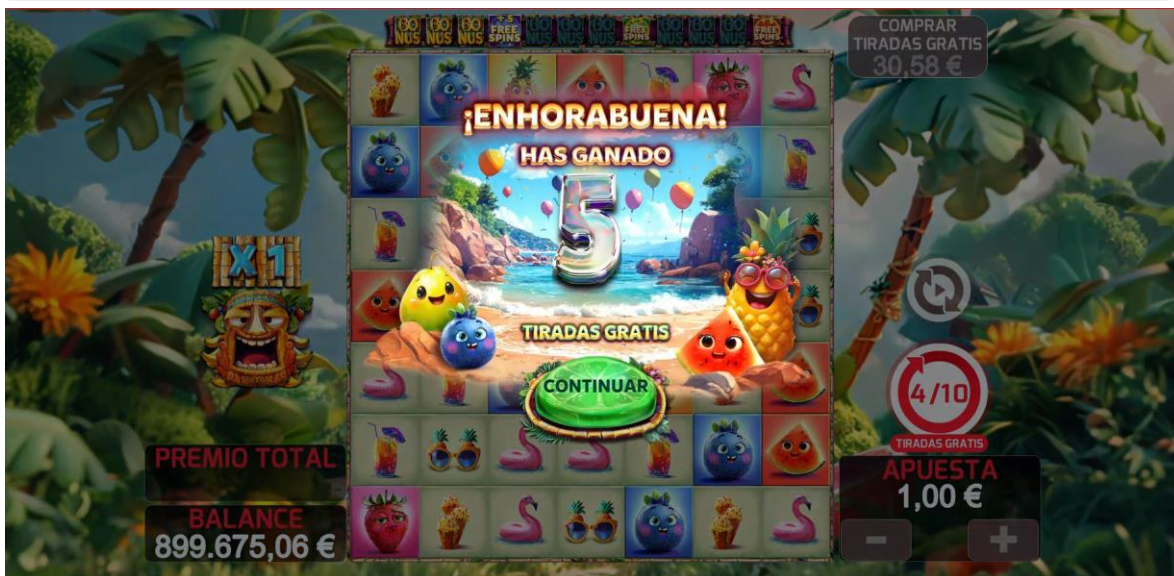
60 NUS 60 NUS 60 NUS +5 FREE SPINS 60 NUS 60 NUS 60 NUS FREE SPINS 60 NUS 60 NUS 60 NUS FREE SPINS

COMPRAR TIRADAS GRATIS
30,58 €

¡ENHORABUENA!
HAS GANADO
5
TIRADAS GRATIS

CONTINUAR

X1

4/10
TIRADAS GRATIS

PREMIO TOTAL

BALANCE
899.675,06 €

APUESTA
1,00 €

−
+